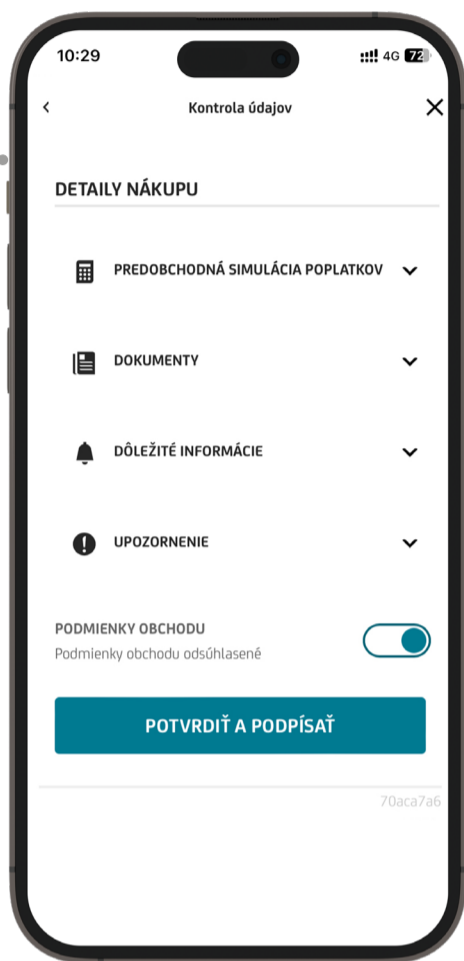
10:29

4G 72

Kontrola údajov

DETAILY NÁKUPU

PREDOBCHODNÁ SIMULÁCIA POPLATKOV

DOKUMENTY

DÔLEŽITÉ INFORMÁCIE

UPOZORNENIE

PODMIENKY OBCHODU
Podmienky obchodu odsúhlasené

POTVRDIŤ A PODPÍSAŤ

70aca7a6